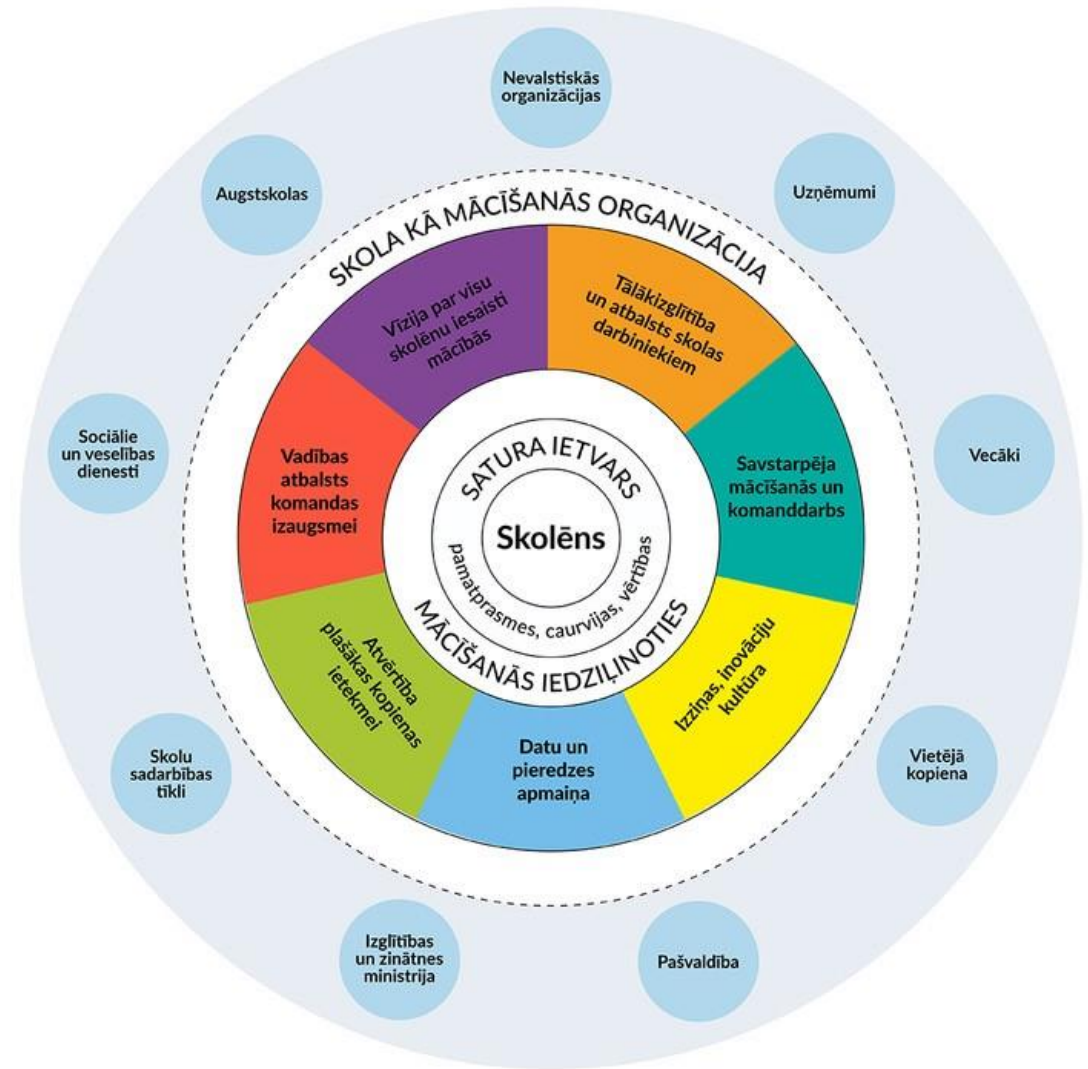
Nevalstiskās organizācijas

Uzņēmumi

Vecāki

Vietējā kopiena

Pašvaldība

Izglītības un zinātnes ministrija

Skolu sadarbības tīkli

Sociālie un veselības dienesti

Augstskolas

SKOLA KĀ MĀCĪŠANĀS ORGANIZĀCIJA

Vīzija par visu skolēnu iesaisti mācībās

Tālākizglītība un atbalsts skolas darbiniekiem

Savstarpēja mācīšanās un komanddarbs

Izziņas, inovāciju kultūra

Datu un pieredzes apmaiņa

Atvērtība plašākas kopienas ietekmei

Vadības atbalsts komandas izaugsmei

SATURA IETVARS

Skolēns

pamatprasmes, caurvijas, vērtības

MĀCĪŠANĀS IEDZIĻINOTIES